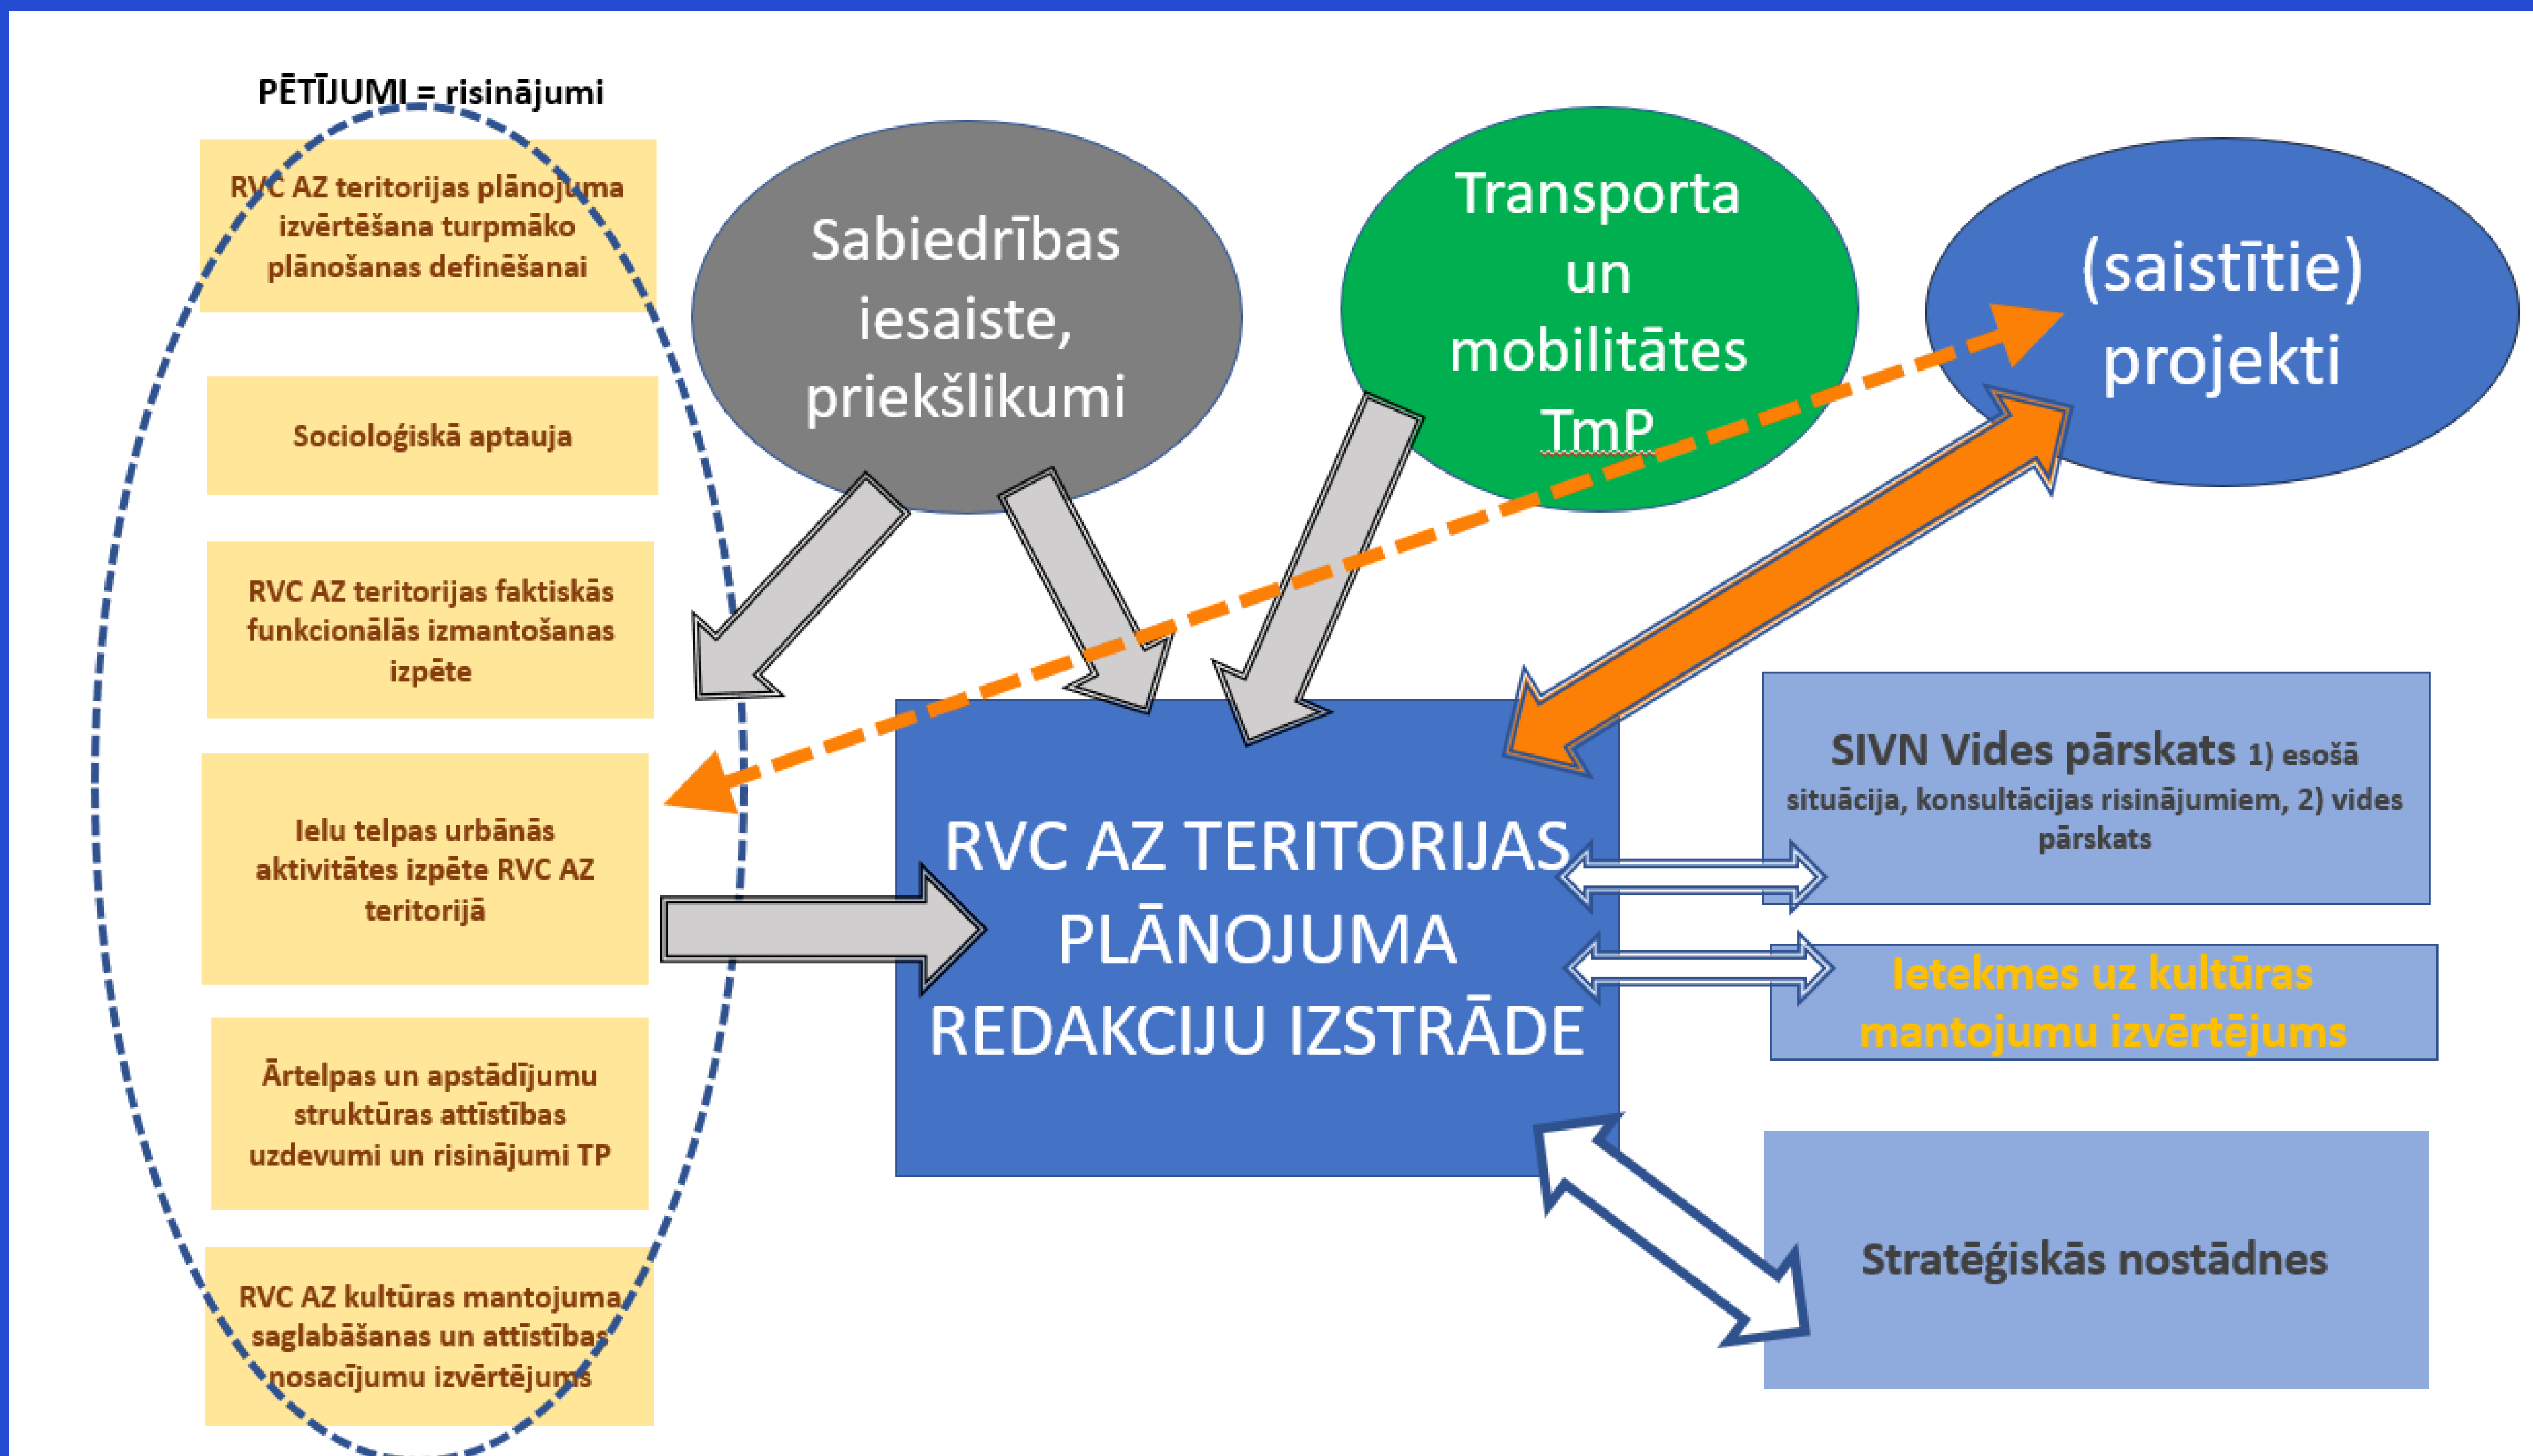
PĒTĪJUMI = risinājumi

RVC AZ teritorijas plānojuma izvērtēšana turpmāko plānošanas definēšanai

Socioloģiskā aptauja

RVC AZ teritorijas faktiskās funkcionālās izmantošanas izpēte

Ielu telpas urbānās aktivitātes izpēte RVC AZ teritorijā

Ārtelpas un apstādījumu struktūras attīstības uzdevumi un risinājumi TP

RVC AZ kultūras mantojuma saglabāšanas un attīstības nosacījumu izvērtējums

Sabiedrības iesaiste, priekšlikumi

Transporta un mobilitātes TmP

(saistītie) projekti

RVC AZ TERITORIJAS PLĀNOJUMA REDAKCIJU IZSTRĀDE

SIVN Vides pārskats 1) esošā situācija, konsultācijas risinājumiem, 2) vides pārskats

Ietekmes uz kultūras mantojumu izvērtējums

Stratēģiskās nostādnes